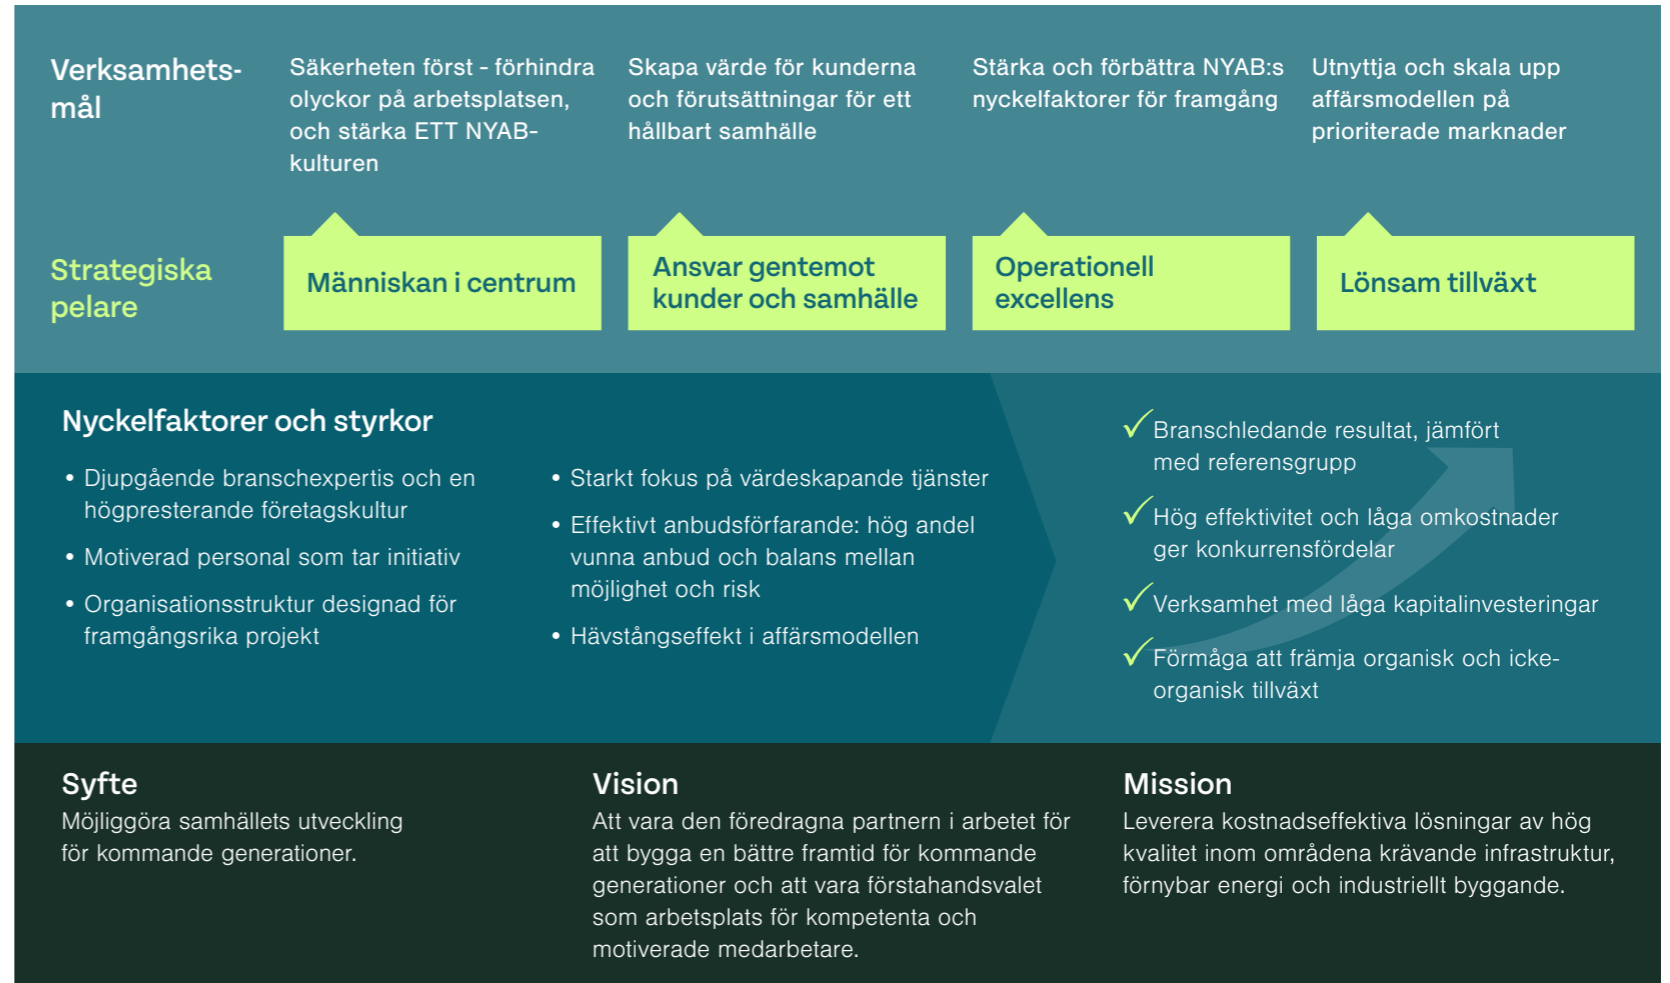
Verksamhetsmål

Säkerheten först - förhindra olyckor på arbetsplatsen, och stärka ETT NYAB-kulturen

Skapa värde för kunderna och förutsättningar för ett hållbart samhälle

Stärka och förbättra NYAB:s nyckelfaktorer för framgång

Utnyttja och skala upp affärsmodellen på prioriterade marknader

Strategiska pelare

Människan i centrum

Ansvar gentemot kunder och samhälle

Operationell excellens

Lönsam tillväxt

Nyckelfaktorer och styrkor

• Djupgående branschexpertis och en högpresterande företagskultur

• Motiverad personal som tar initiativ

• Organisationsstruktur designad för framgångsrika projekt

• Starkt fokus på värdeskapande tjänster

• Effektivt anbudsförfarande: hög andel vunna anbud och balans mellan möjlighet och risk

• Hävstångseffekt i affärsmodellen

✓ Branschledande resultat, jämfört med referensgrupp

✓ Hög effektivitet och låga omkostnader ger konkurrensfördelar

✓ Verksamhet med låga kapitalinvesteringar

✓ Förmåga att främja organisk och icke-organisk tillväxt

Syfte
Möjliggöra samhällets utveckling för kommande generationer.

Vision
Att vara den föredragna partnern i arbetet för att bygga en bättre framtid för kommande generationer och att vara förstahandsvalet som arbetsplats för kompetenta och motiverade medarbetare.

Mission
Leverera kostnadseffektiva lösningar av hög kvalitet inom områdena krävande infrastruktur, förnybar energi och industriellt byggande.